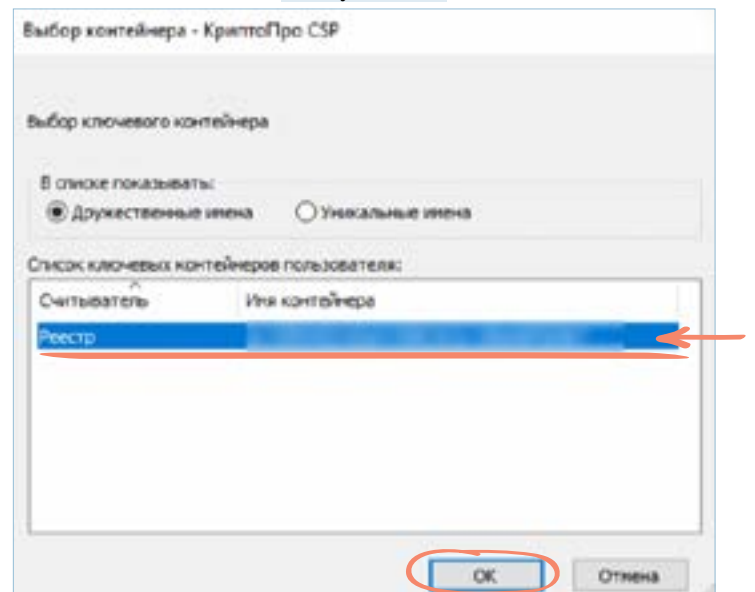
Выбор контейнера - КриптоПро CSP

Выбор ключевого контейнера

В списке показывать:
Дружественные имена
Уникальные имена

Список ключевых контейнеров пользователя:

| Считыватель | Имя контейнера |
|---|---|
| Реестр | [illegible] |

OK
Отмена